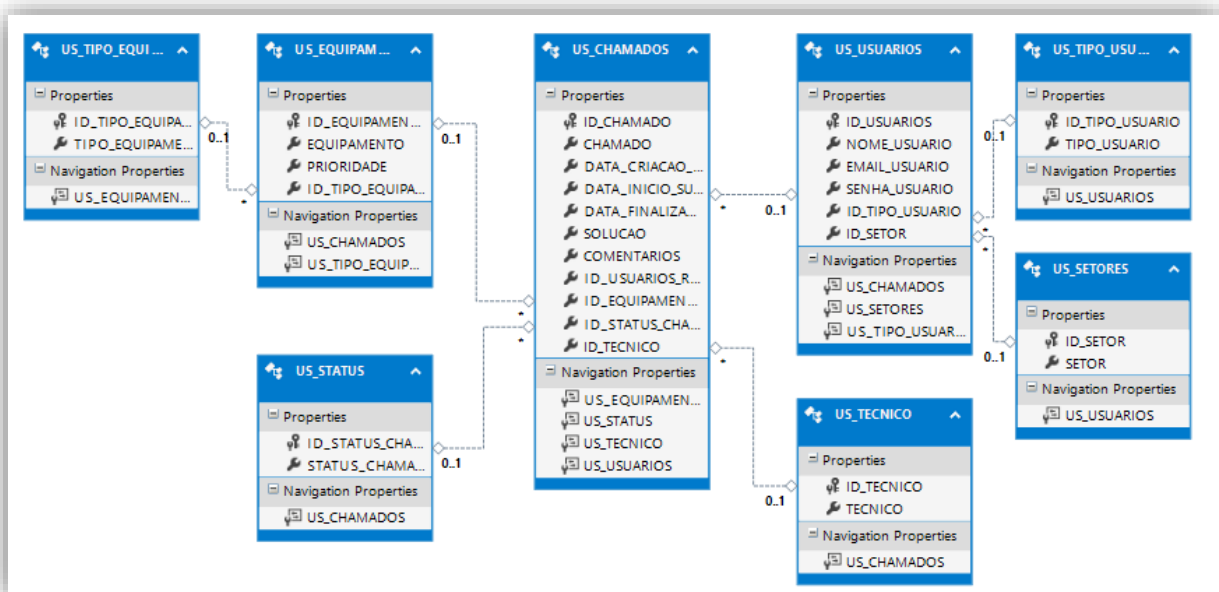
US_TIPO_EQUI ...

Properties
ID_TIPO_EQUIPA...
TIPO_EQUIPAME...
Navigation Properties
US_EQUIPAMEN...

0..1

*

US_EQUIPAM ...

Properties
ID_EQUIPAMEN...
EQUIPAMENTO
PRIORIDADE
ID_TIPO_EQUIPA...
Navigation Properties
US_CHAMADOS
US_TIPO_EQUIP...

0..1

US_CHAMADOS

Properties
ID_CHAMADO
CHAMADO
DATA_CRIACAO_...
DATA_INICIO_SU...
DATA_FINALIZA...
SOLUCAO
COMENTARIOS
ID_USUARIOS_R...
ID_EQUIPAMEN...
ID_STATUS_CHA...
ID_TECNICO
Navigation Properties
US_EQUIPAMEN...
US_STATUS
US_TECNICO
US_USUARIOS

*

*

*

*

0..1

US_USUARIOS

Properties
ID_USUARIOS
NOME_USUARIO
EMAIL_USUARIO
SENHA_USUARIO
ID_TIPO_USUARIO
ID_SETOR
Navigation Properties
US_CHAMADOS
US_SETORES
US_TIPO_USUAR...

0..1

*

*

US_TIPO_USU...

Properties
ID_TIPO_USUARIO
TIPO_USUARIO
Navigation Properties
US_USUARIOS

US_SETORES

Properties
ID_SETOR
SETOR
Navigation Properties
US_USUARIOS

0..1

US_STATUS

Properties
ID_STATUS_CHA...
STATUS_CHAMA...
Navigation Properties
US_CHAMADOS

0..1

US_TECNICO

Properties
ID_TECNICO
TECNICO
Navigation Properties
US_CHAMADOS

0..1